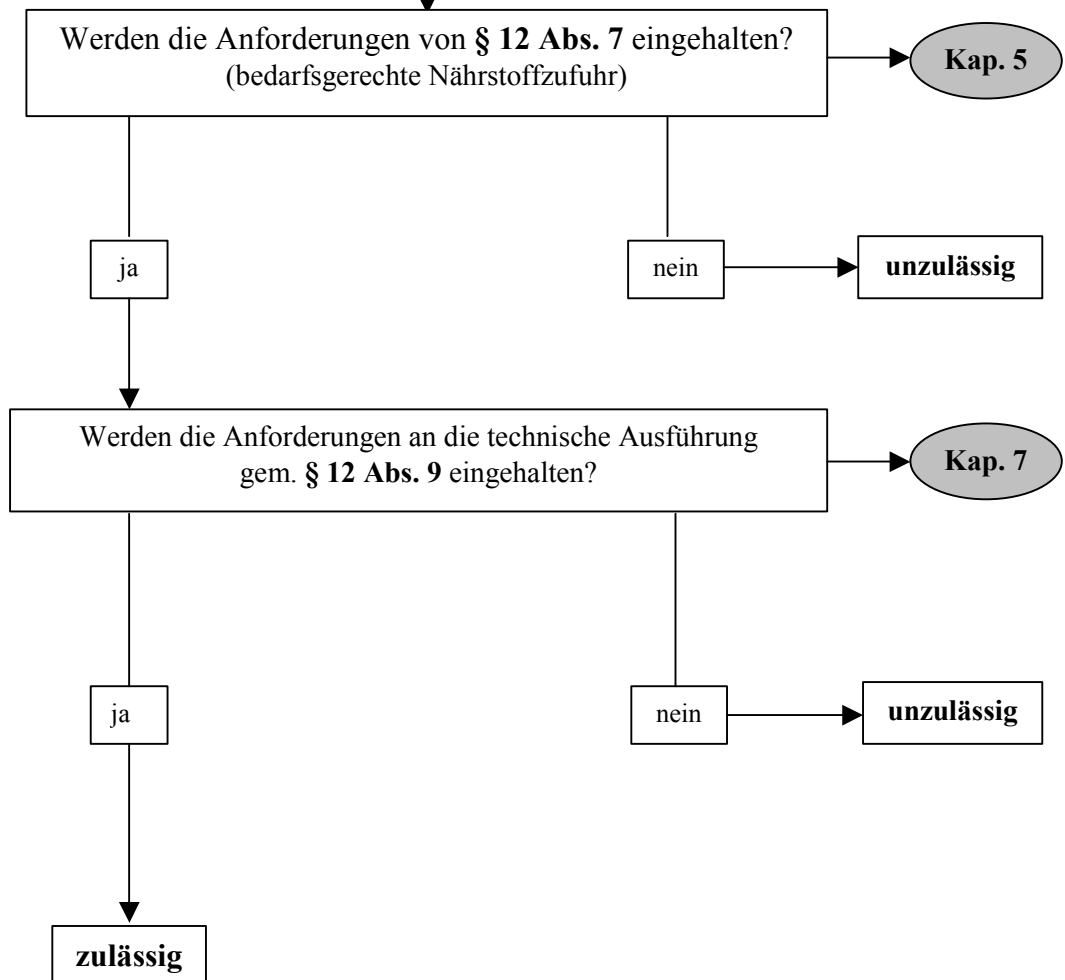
Werden die Anforderungen von **§ 12 Abs. 7** eingehalten?
(bedarfsgerechte Nährstoffzufuhr)

**Kap. 5**

ja

nein

**unzulässig**

Werden die Anforderungen an die technische Ausführung gem. **§ 12 Abs. 9** eingehalten?

**Kap. 7**

ja

nein

**unzulässig**

**zulässig**